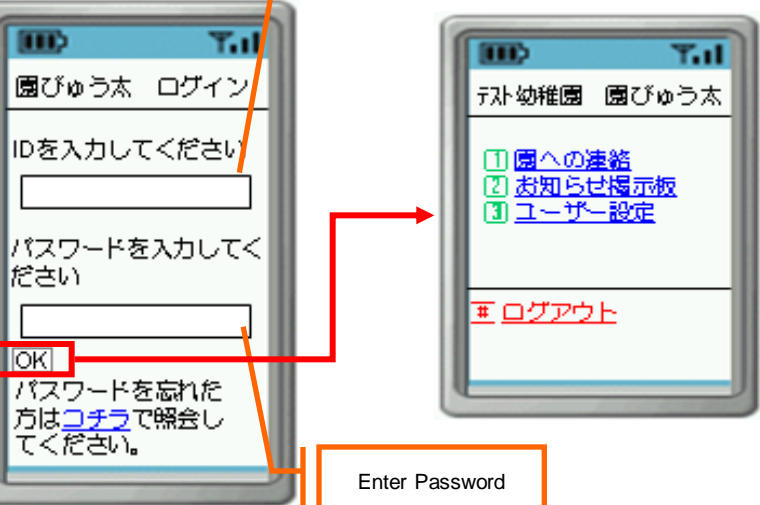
園びゅう太　ログイン

IDを入力してください

パスワードを入力してください

OK

パスワードを忘れた方はコチラで照会してください。

Enter Password

テスト幼稚園　園びゅう太

1 園への連絡
2 お知らせ掲示板
3 ユーザー設定

# ログアウト